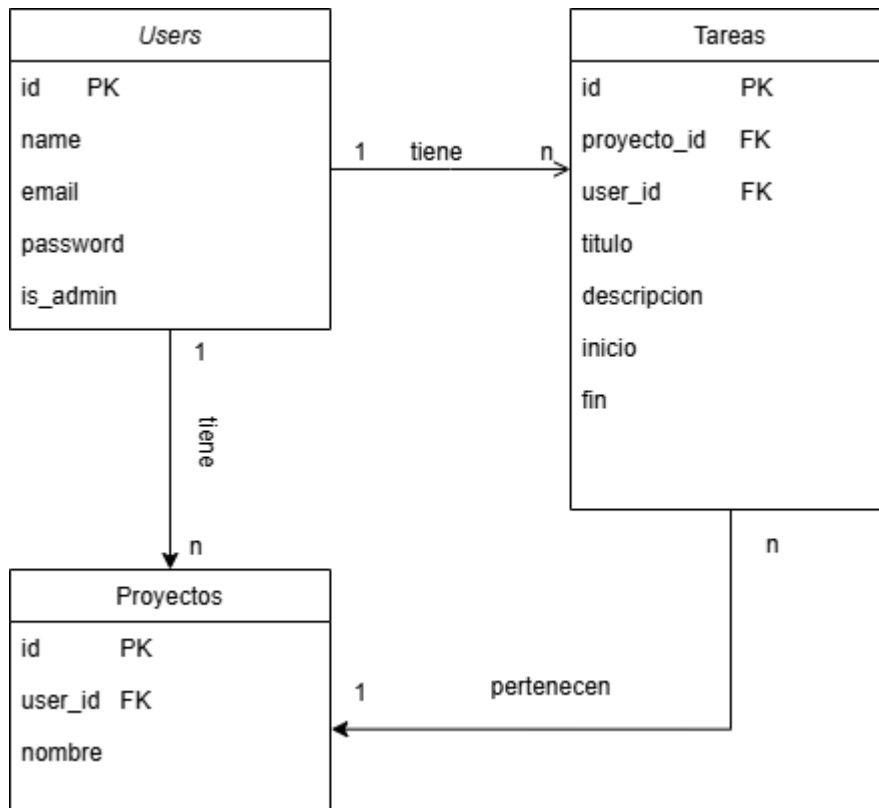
Users

id PK

name

email

password

is_admin

1 tiene n

Tareas

id PK

proyecto_id FK

user_id FK

titulo

descripcion

inicio

fin

1

tiene

n

n

Proyectos

id PK

user_id FK

nombre

1 pertenecen